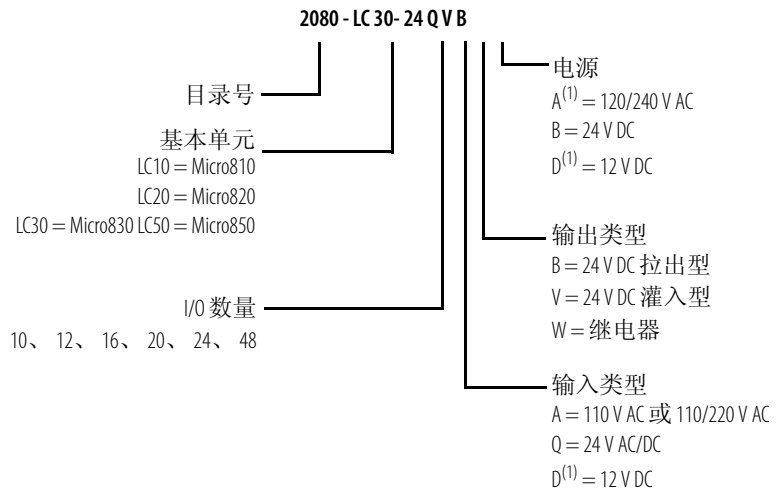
2080 - LC 30- 24 Q V B

目录号

基本单元
LC10 = Micro810
LC20 = Micro820
LC30 = Micro830 LC50 = Micro850

I/O 数量
10、 12、 16、 20、 24、 48

电源
$A^{(1)}$ = 120/240 V AC
B = 24 V DC
$D^{(1)}$ = 12 V DC

输出类型
B = 24 V DC 拉出型
V = 24 V DC 灌入型
W = 继电器

输入类型
A = 110 V AC 或 110/220 V AC
Q = 24 V AC/DC
$D^{(1)}$ = 12 V DC